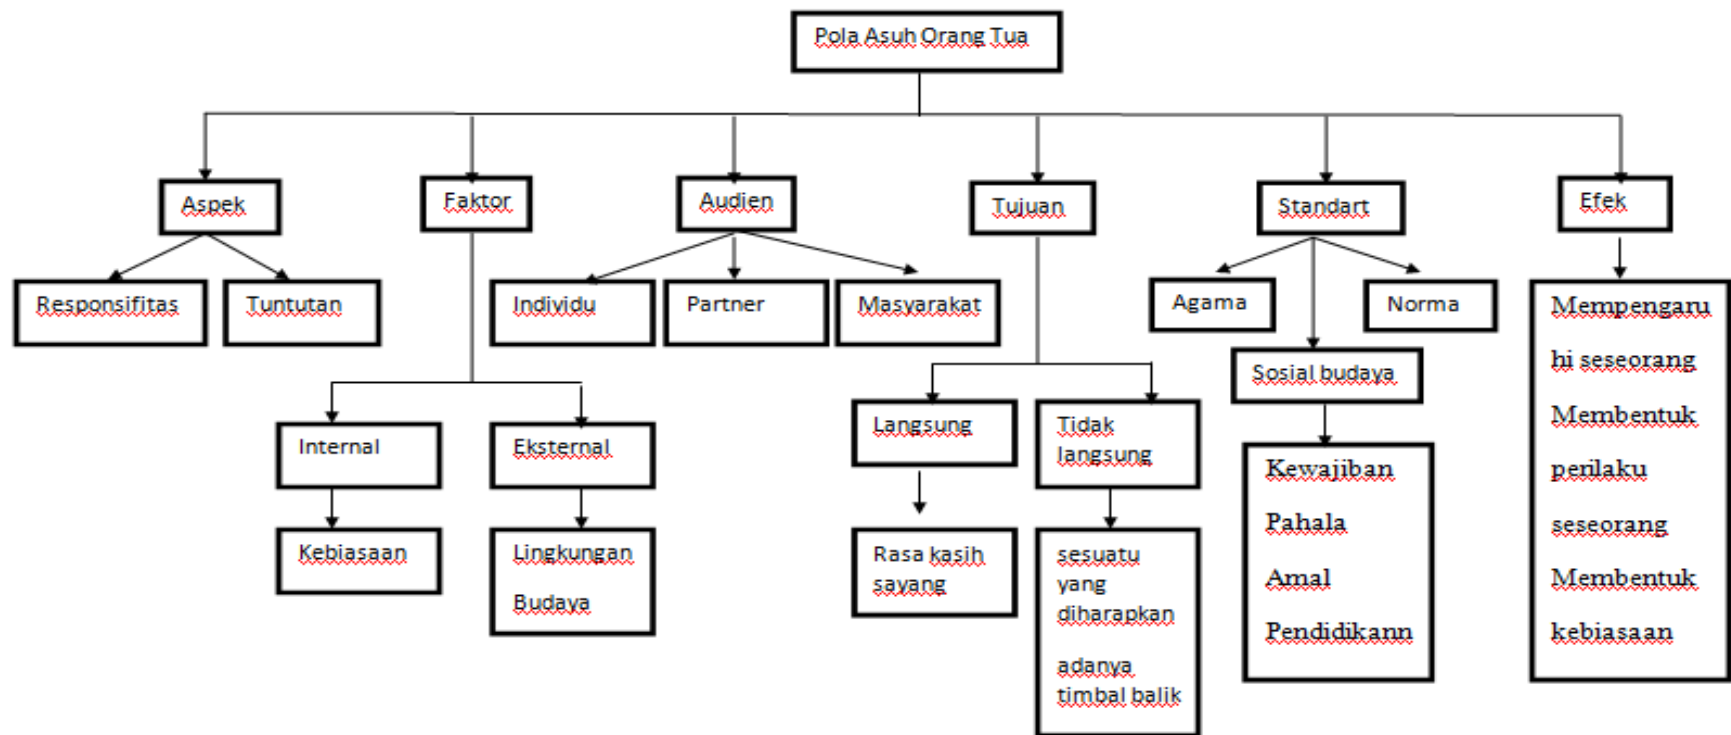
Pola Asuh Orang Tua

Aspek

Responsifitas

Tuntutan

Faktor

Internal

Kebiasaan

Eksternal

Lingkungan

Budaya

Audien

Individu

Partner

Masyarakat

Tujuan

Langsung

Rasa kasih sayang

Tidak langsung

sesuatu yang diharapkan

adanya timbal balik

Standart

Agama

Norma

Sosial budaya

Kewajiban

Pahala

Amal

Pendidikann

Efek

Mempengaruhi seseorang

Membentuk perilaku seseorang

Membentuk kebiasaan